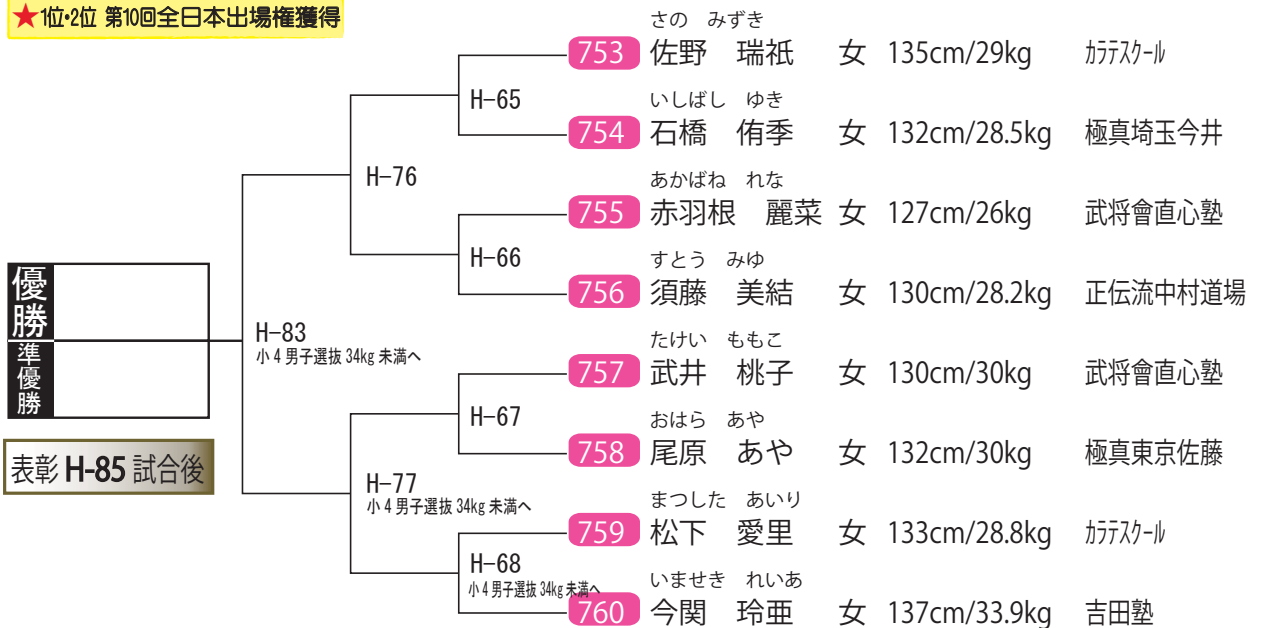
★1位·2位 第10回全日本出場権獲得

優勝
準優勝

表彰 H-85 試合後

H-83
小４男子選抜 34kg 未満へ

H-76

H-65

H-66

H-77
小４男子選抜 34kg 未満へ

H-67

H-68
小４男子選抜 34kg 未満へ

753 さの みずき 佐野 瑞祇 女 135cm/29kg カラテスクール
754 いしばし ゆき 石橋 侑季 女 132cm/28.5kg 極真埼玉今井
755 あかばね れな 赤羽根 麗菜 女 127cm/26kg 武将會直心塾
756 すとう みゆ 須藤 美結 女 130cm/28.2kg 正伝流中村道場
757 たけい ももこ 武井 桃子 女 130cm/30kg 武将會直心塾
758 おはら あや 尾原 あや 女 132cm/30kg 極真東京佐藤
759 まつした あいり 松下 愛里 女 133cm/28.8kg カラテスクール
760 いませき れいあ 今関 玲亜 女 137cm/33.9kg 吉田塾